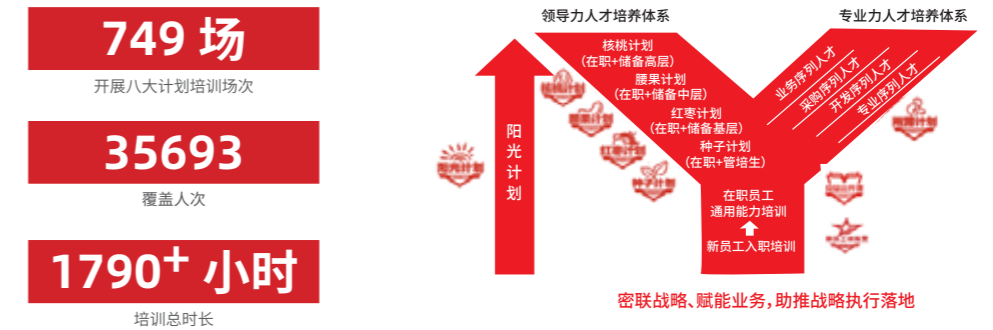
749 场
开展八大计划培训场次

35693
覆盖人次

$1790^+$ 小时
培训总时长

领导力人才培养体系
专业力人才培养体系

核桃计划
(在职+储备高层)
腰果计划
(在职+储备中层)
红枣计划
(在职+储备基层)
种子计划
(在职+管培生)

业务序列人才
采购序列人才
开发序列人才
专业序列人才

阳光计划

在职员工
通用能力培训
新员工入职培训

密联战略、赋能业务,助推战略执行落地